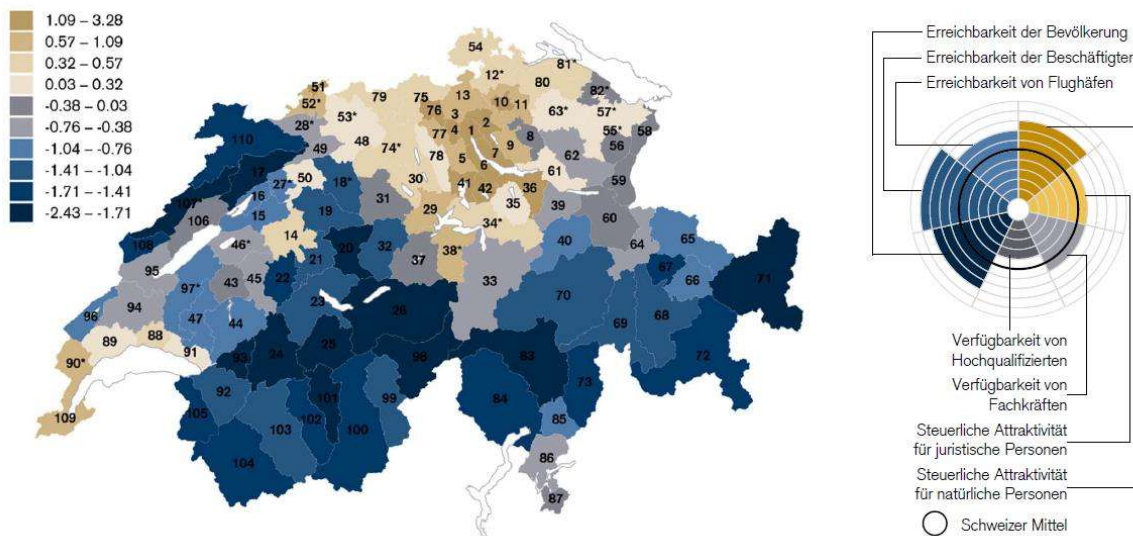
1.09 – 3.28
0.57 – 1.09
0.32 – 0.57
0.03 – 0.32
-0.38 – 0.03
-0.76 – -0.38
-1.04 – -0.76
-1.41 – -1.04
-1.71 – -1.41
-2.43 – -1.71

54
51
52*
79
75
13
12*
81*
80
82*
28*
53*
3
10
11
63*
57*
110
49
48
74*
76
77
4
1
2
8
56*
58
17
50
18*
78
5
9
62
56
27*
16
30
6
7
61
59
107*
15
19
31
41
42
36
35
39
106
14
29
34*
60
46*
21
20
32
38*
37
40
64
65
108
95
45
22
67
66
71
43
33
97*
96
94
47
44
23
26
70
88
89
91
25
69
68
90*
93
24
98
83
72
92
101
99
84
73
105
102
100
85
103
109
104
86
87

Erreichbarkeit der Bevölkerung
Erreichbarkeit der Beschäftigten
Erreichbarkeit von Flughäfen
Verfügbarkeit von Hochqualifizierten
Verfügbarkeit von Fachkräften
Steuerliche Attraktivität für juristische Personen
Steuerliche Attraktivität für natürliche Personen
Schweizer Mittel